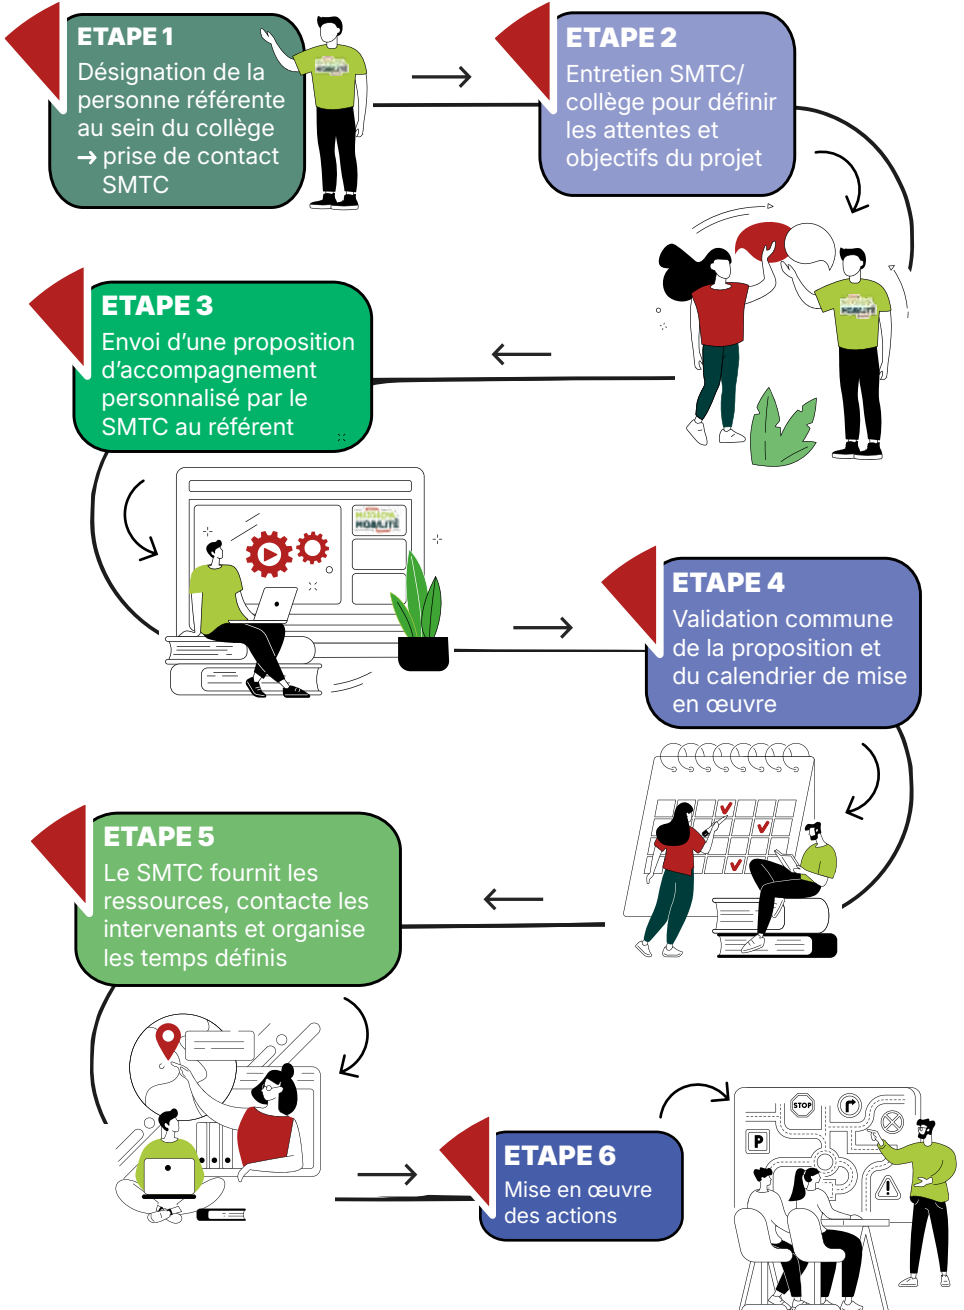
ETAPE 1
Désignation de la personne référente au sein du collège
→ prise de contact SMTC

ETAPE 2
Entretien SMTC/ collège pour définir les attentes et objectifs du projet

ETAPE 3
Envoi d'une proposition d'accompagnement personnalisé par le SMTC au référent

MISSION MOBILITÉ

ETAPE 4
Validation commune de la proposition et du calendrier de mise en œuvre

ETAPE 5
Le SMTC fournit les ressources, contacte les intervenants et organise les temps définis

ETAPE 6
Mise en œuvre des actions

STOP

P